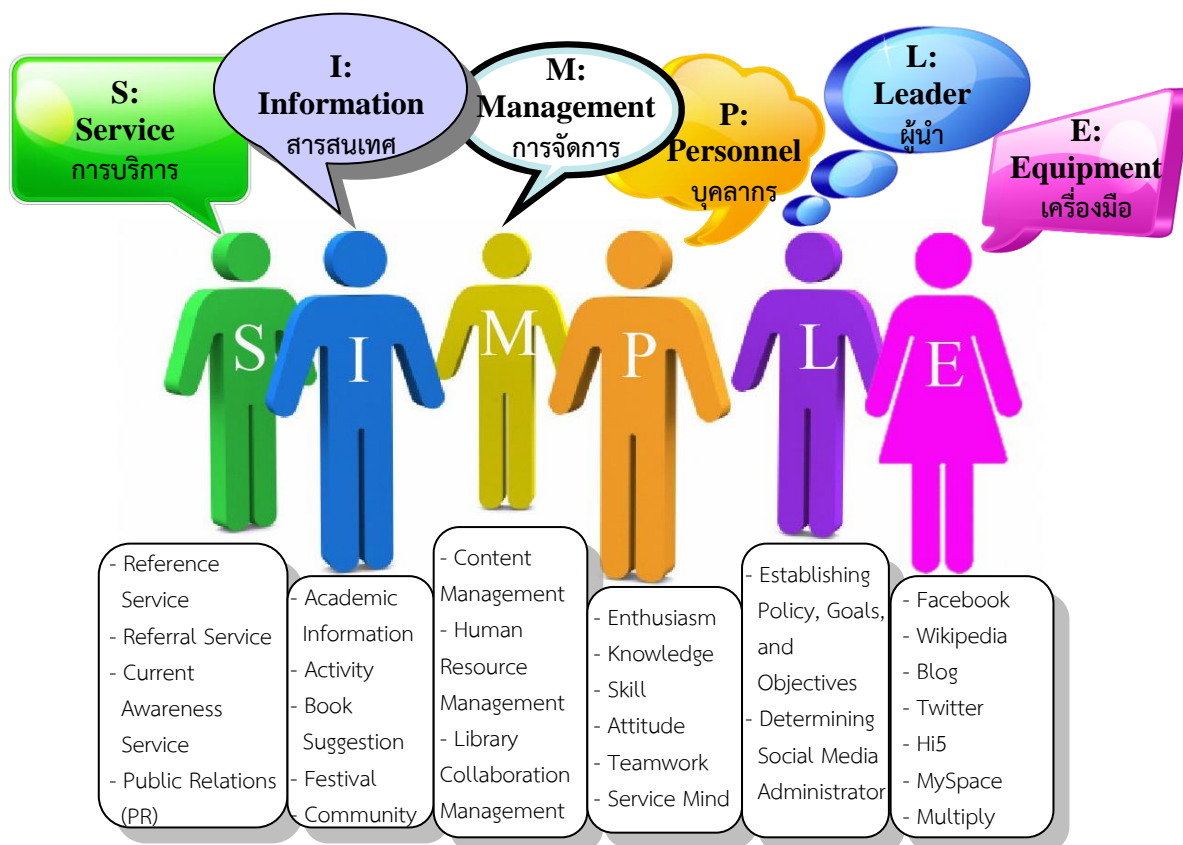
S:
Service
การบริการ

I:
Information
สารสนเทศ

M:
Management
การจัดการ

P:
Personnel
บุคลากร

L:
Leader
ผู้นำ

E:
Equipment
เครื่องมือ

S I M P L E

- Reference Service
- Referral Service
- Current Awareness Service
- Public Relations (PR)

- Academic Information
- Activity
- Book Suggestion
- Festival Community

- Content Management
- Human Resource Management
- Library Collaboration Management

- Enthusiasm
- Knowledge
- Skill
- Attitude
- Teamwork
- Service Mind

- Establishing Policy, Goals, and Objectives
- Determining Social Media Administrator

- Facebook
- Wikipedia
- Blog
- Twitter
- Hi5
- MySpace
- Multiply